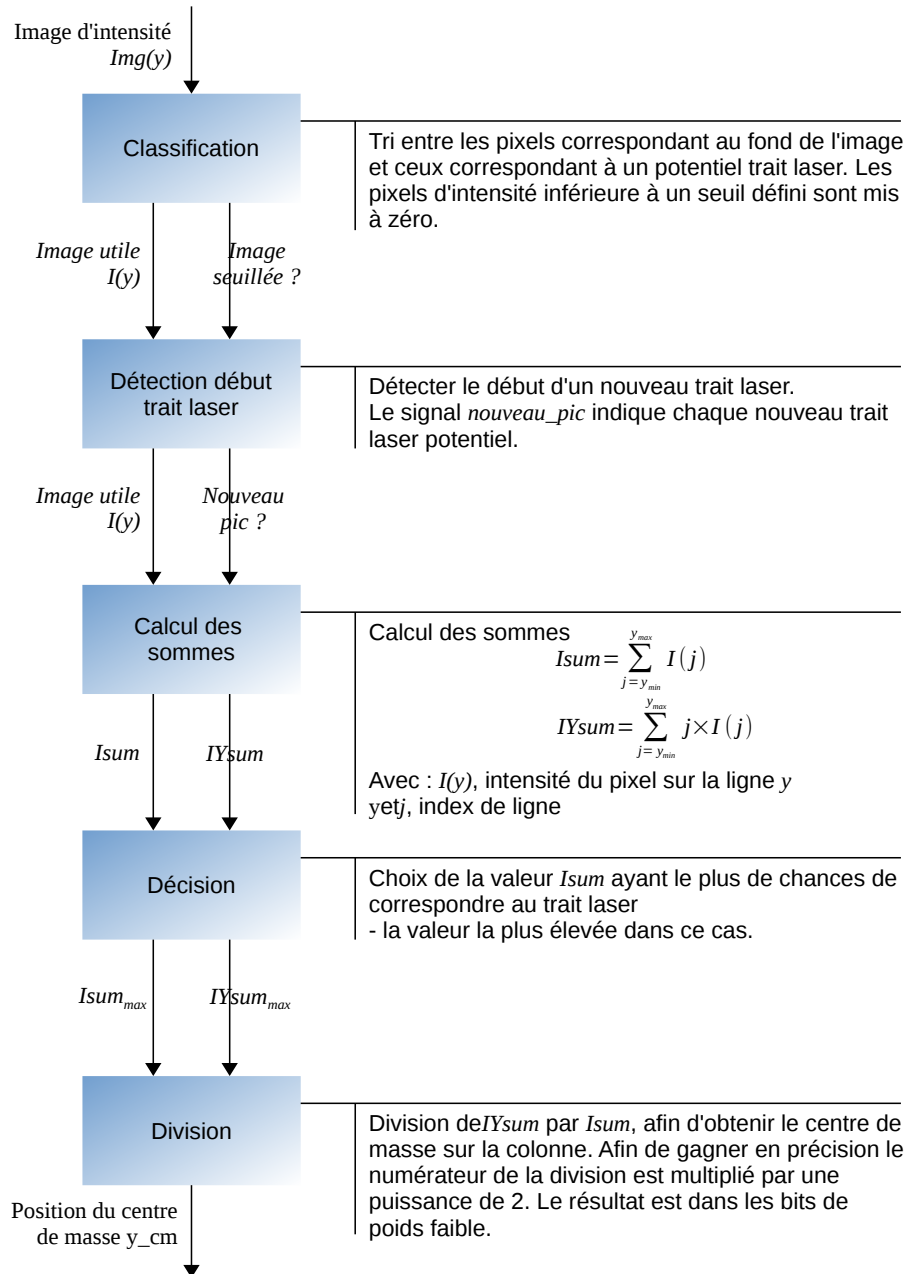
Image d'intensité
*Img(y)*

Classification

Tri entre les pixels correspondant au fond de l'image et ceux correspondant à un potentiel trait laser. Les pixels d'intensité inférieure à un seuil défini sont mis à zéro.

*Image utile I(y)*

*Image seuillée ?*

Détection début trait laser

Détecter le début d'un nouveau trait laser.
Le signal *nouveau_pic* indique chaque nouveau trait laser potentiel.

*Image utile I(y)*

*Nouveau pic ?*

Calcul des sommes

Calcul des sommes
$Isum=\sum_{j=y_{min}}^{y_{max}} I(j)$
$IYsum=\sum_{j=y_{min}}^{y_{max}} j\times I(j)$
Avec : *I(y)*, intensité du pixel sur la ligne *y* yet*j*, index de ligne

*Isum*

*IYsum*

Décision

Choix de la valeur *Isum* ayant le plus de chances de correspondre au trait laser
- la valeur la plus élevée dans ce cas.

$Isum_{max}$

$IYsum_{max}$

Division

Division de*IYsum* par *Isum*, afin d'obtenir le centre de masse sur la colonne. Afin de gagner en précision le numérateur de la division est multiplié par une puissance de 2. Le résultat est dans les bits de poids faible.

Position du centre de masse y_cm